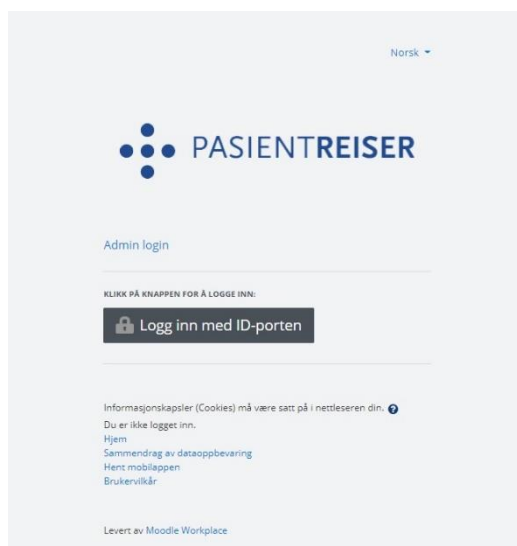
Norsk

PASIENTREISER

Admin login

KLIKK PÅ KNAPPEN FOR Å LOGGE INN:

Logg inn med ID-porten

Informasjonskapsler (Cookies) må være satt på i nettleseren din.
Du er ikke logget inn.
Hjem
Sammendrag av dataoppbevaring
Hent mobilappen
Brukervilkår

Levert av Moodle Workplace